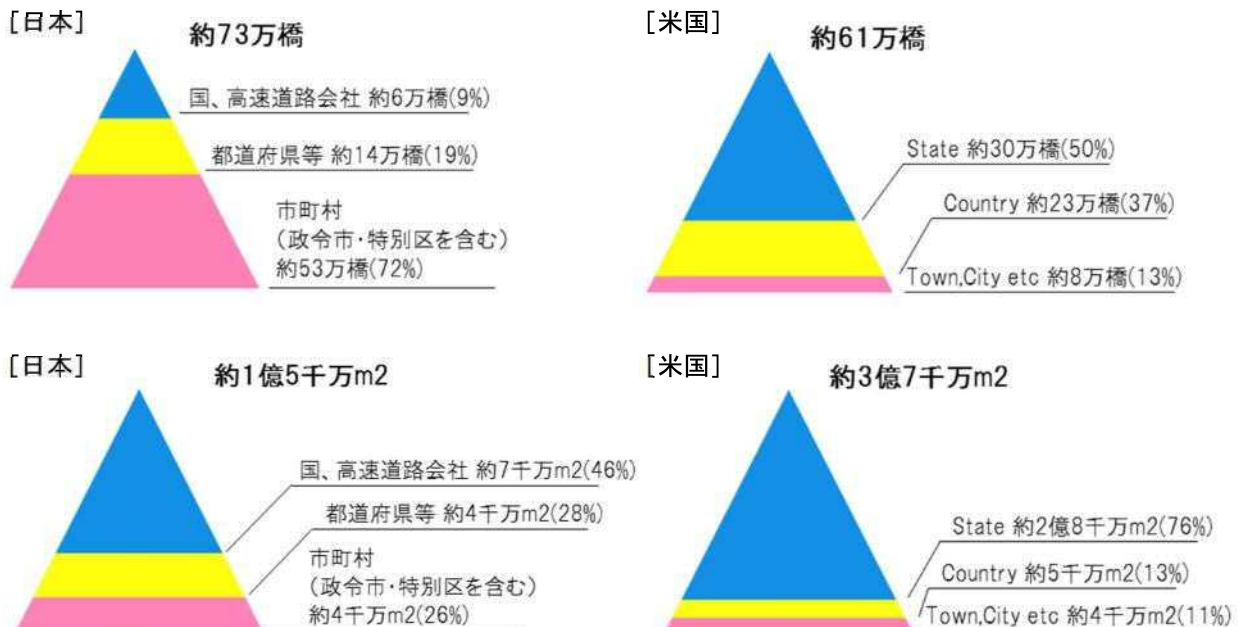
[日本]
約73万橋
国、高速道路会社 約6万橋(9%)
都道府県等 約14万橋(19%)
市町村
(政令市・特別区を含む)
約53万橋(72%)

[米国]
約61万橋
State 約30万橋(50%)
Country 約23万橋(37%)
Town,City etc 約8万橋(13%)

[日本]
約1億5千万m2
国、高速道路会社 約7千万m2(46%)
都道府県等 約4千万m2(28%)
市町村
(政令市・特別区を含む)
約4千万m2(26%)

[米国]
約3億7千万m2
State 約2億8千万m2(76%)
Country 約5千万m2(13%)
Town,City etc 約4千万m2(11%)